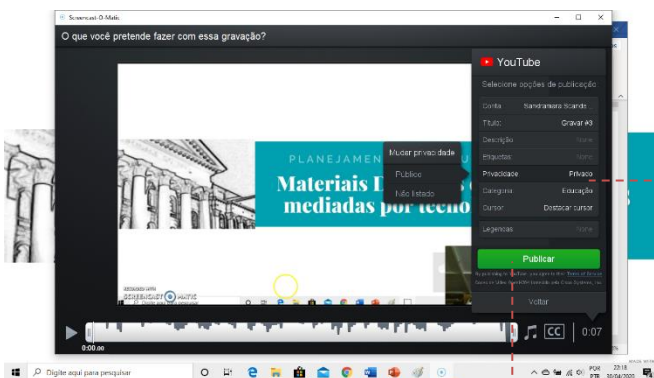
Screencast-O-Matic

O que você pretende fazer com essa gravação?

YouTube

Selecione opções de publicação

Conta: Sandramara Scandel

Título: Gravar #3

Descrição: Nada

Etiquetas: Nada

Privacidade: Privado

Categoria: Educação

Cursor: Destacar cursor

Legendas: Nada

Mudar privacidade

Público

Não listado

PLANEJAMEN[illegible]

Materiais D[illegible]

mediadas por tecno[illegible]

Publicar

By publishing to YouTube, you agree to the Terms of Service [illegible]

Voltar

0:00.00

0:07

Digite aqui para pesquisar

POR PTB 23:18 30/04/2020